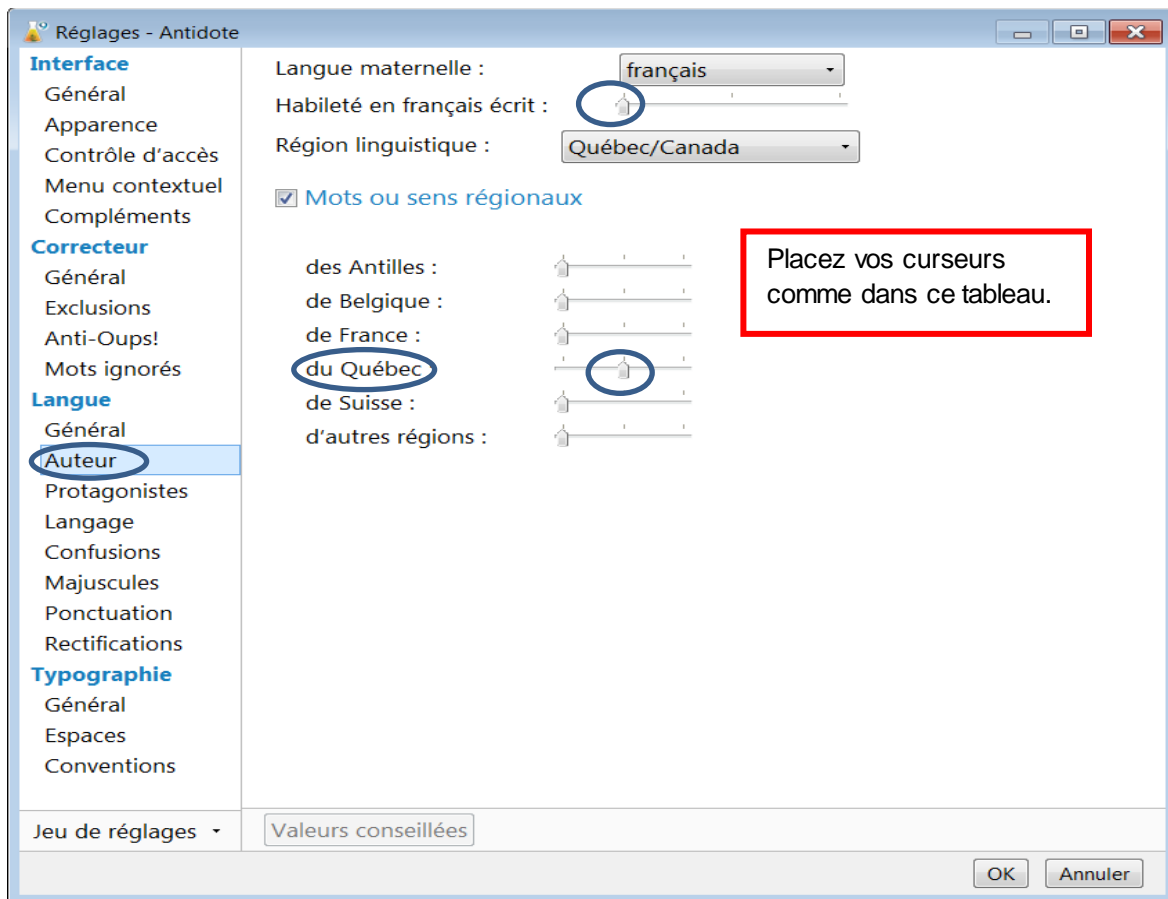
Réglages - Antidote

Interface
Général
Apparence
Contrôle d'accès
Menu contextuel
Compléments
Correcteur
Général
Exclusions
Anti-Oups!
Mots ignorés
Langue
Général
Auteur
Protagonistes
Langage
Confusions
Majuscules
Ponctuation
Rectifications
Typographie
Général
Espaces
Conventions

Jeu de réglages

Langue maternelle : français
Habileté en français écrit :
Région linguistique : Québec/Canada

Mots ou sens régionaux

des Antilles :
de Belgique :
de France :
du Québec
de Suisse :
d'autres régions :

Placez vos curseurs comme dans ce tableau.

Valeurs conseillées

OK
Annuler